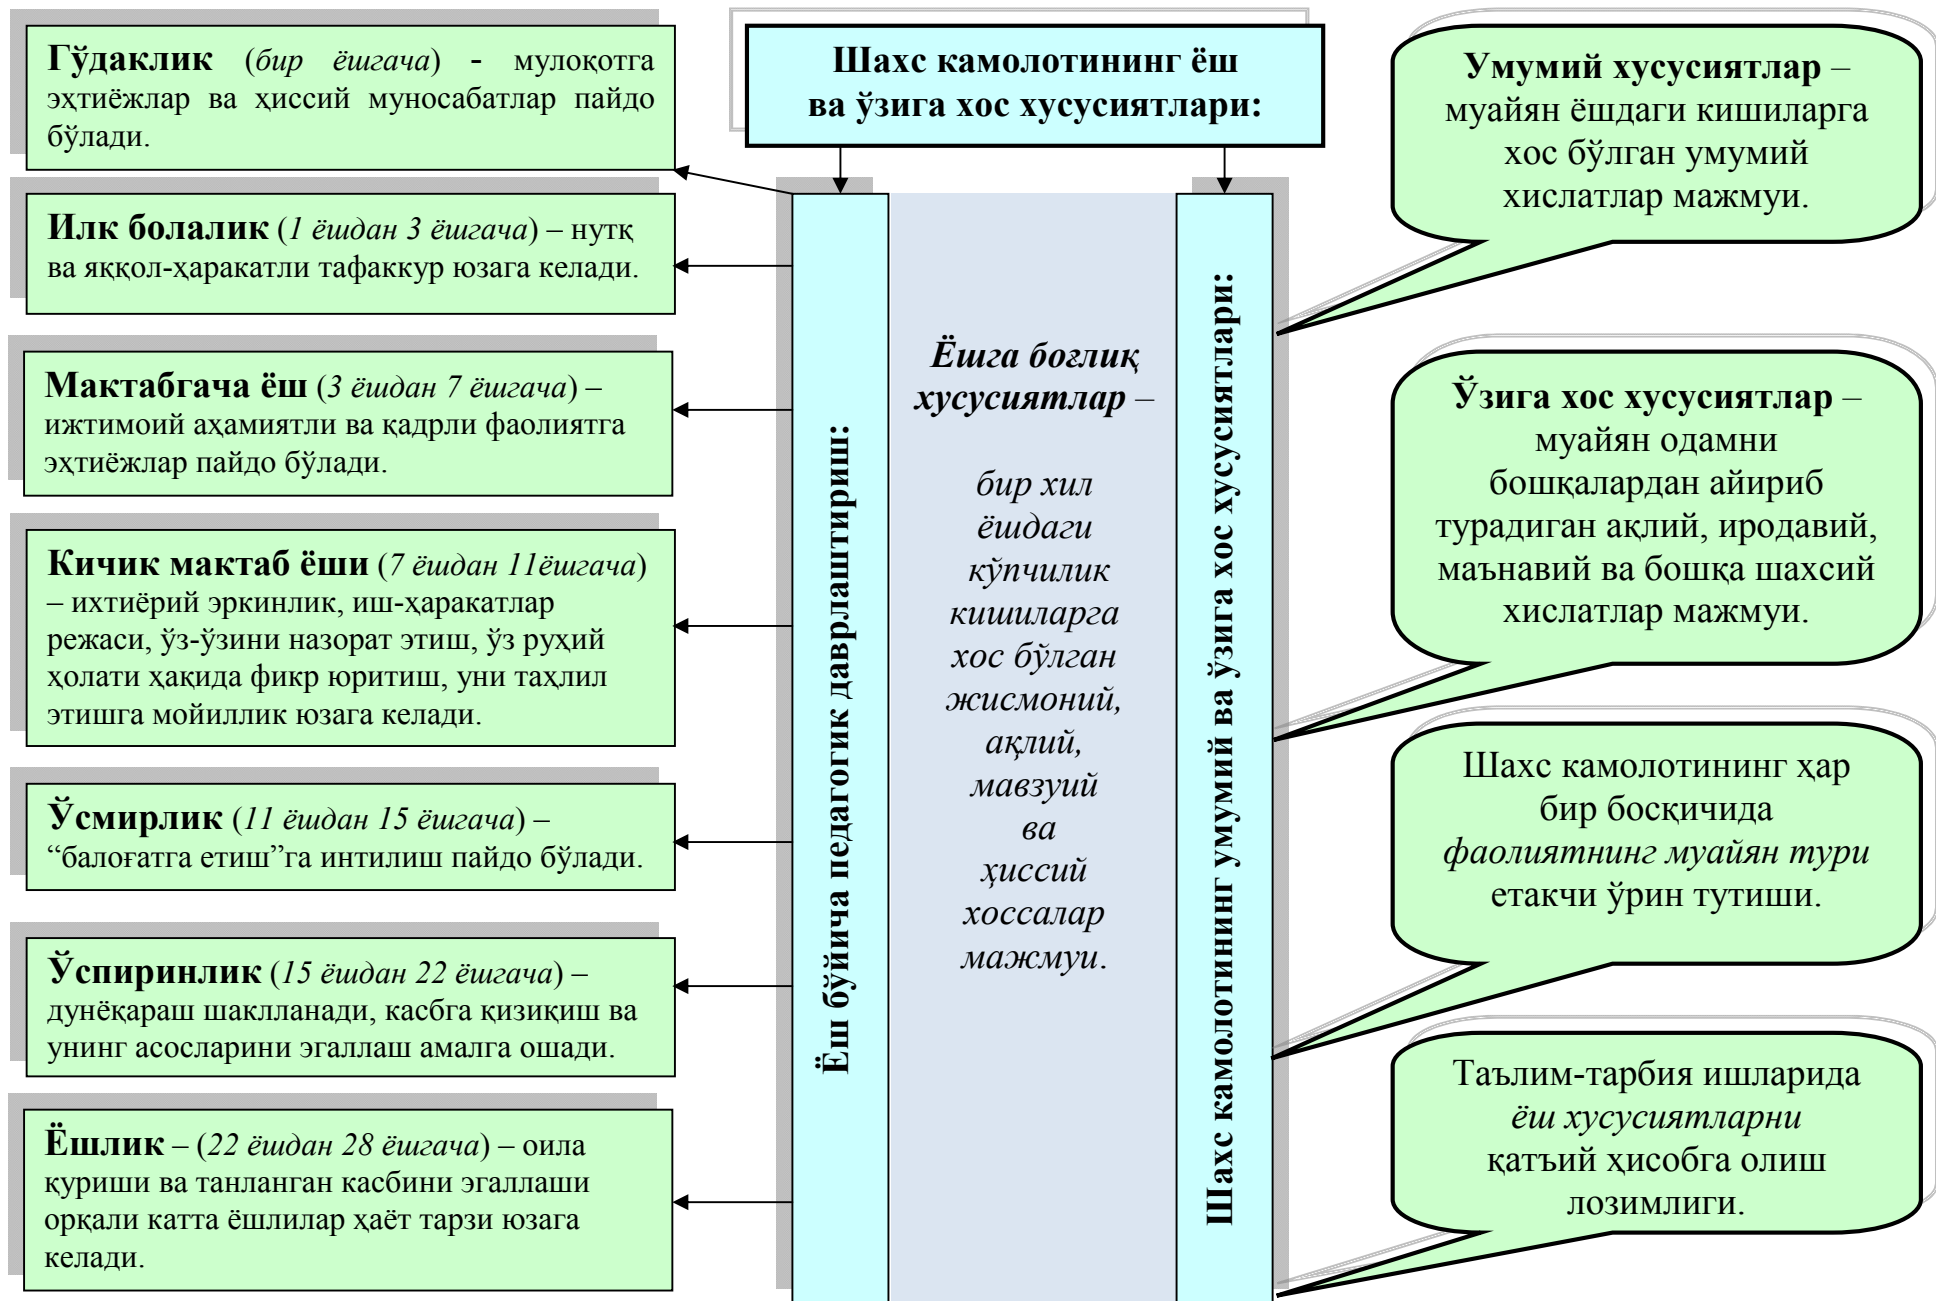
Шахс камолотининг ёш ва ўзига хос хусусиятлари:

Гўдаклик (*бир ёшгача*) - мулоқотга эҳтиёжлар ва ҳиссий муносабатлар пайдо бўлади.

Илк болалик (*1 ёшдан 3 ёшгача*) – нутқ ва яққол-ҳаракатли тафаккур юзага келади.

Мактабгача ёш (*3 ёшдан 7 ёшгача*) – ижтимоий аҳамиятли ва қадрли фаолиятга эҳтиёжлар пайдо бўлади.

Кичик мактаб ёши (*7 ёшдан 11ёшгача*) – ихтиёрий эркинлик, иш-ҳаракатлар режаси, ўз-ўзини назорат этиш, ўз руҳий ҳолати ҳақида фикр юритиш, уни таҳлил этишга мойиллик юзага келади.

Ўсмирлик (*11 ёшдан 15 ёшгача*) – “балоғатга етиш”га интилиш пайдо бўлади.

Ўспиринлик (*15 ёшдан 22 ёшгача*) – дунёқараш шаклланади, касбга қизиқиш ва унинг асосларини эгаллаш амалга ошади.

Ёшлик – (*22 ёшдан 28 ёшгача*) – оила қуриши ва танланган касбини эгаллаши орқали катта ёшлилар ҳаёт тарзи юзага келади.

Ёш бўйича педагогик даврлаштириш:

*Ёшга боғлиқ хусусиятлар* –

*бир хил ёшдаги кўпчилик кишиларга хос бўлган жисмоний, ақлий, мавзуий ва ҳиссий хоссалар мажмуи*.

Шахс камолотининг умумий ва ўзига хос хусусиятлари:

Умумий хусусиятлар – муайян ёшдаги кишиларга хос бўлган умумий хислатлар мажмуи.

Ўзига хос хусусиятлар – муайян одамни бошқалардан айириб турадиган ақлий, иродавий, маънавий ва бошқа шахсий хислатлар мажмуи.

Шахс камолотининг ҳар бир босқичида *фаолиятнинг муайян тури* етакчи ўрин тутиши.

Таълим-тарбия ишларида *ёш хусусиятларни* қатъий ҳисобга олиш лозимлиги.